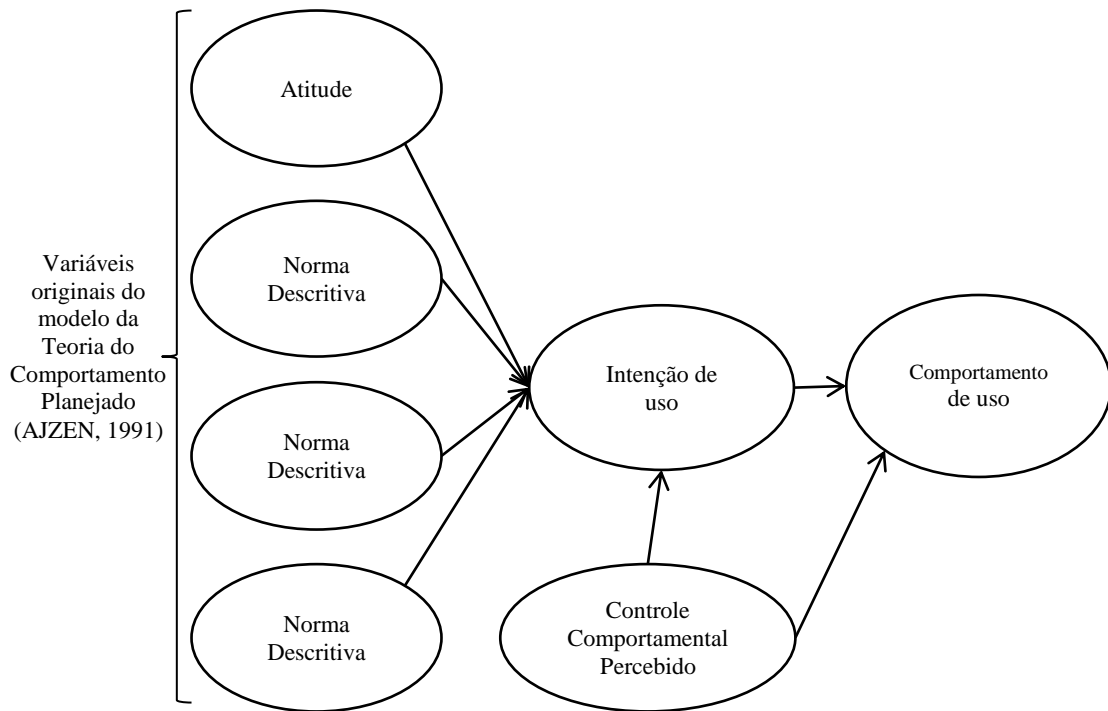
Variáveis originais do modelo da Teoria do Comportamento Planejado (AJZEN, 1991)

Atitude

Norma Descritiva

Norma Descritiva

Norma Descritiva

Intenção de uso

Comportamento de uso

Controle Comportamental Percebido